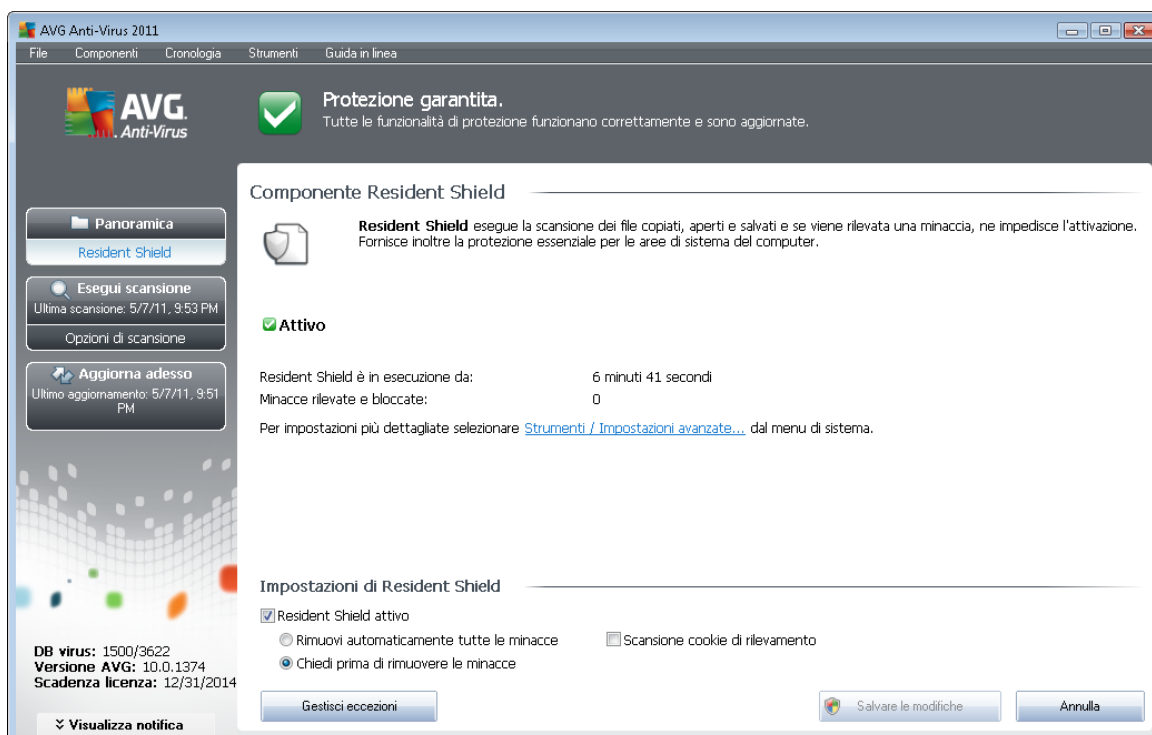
AVG Anti-Virus 2011

File Componenti Cronologia Strumenti Guida in linea

AVG. Anti-Virus

Protezione garantita.
Tutte le funzionalità di protezione funzionano correttamente e sono aggiornate.

Panoramica
Resident Shield

Esegui scansione
Ultima scansione: 5/7/11, 9.53 PM

Opzioni di scansione

Aggiorna adesso
Ultimo aggiornamento: 5/7/11, 9.51 PM

Componente Resident Shield

**Resident Shield** esegue la scansione dei file copiati, aperti e salvati e se viene rilevata una minaccia, ne impedisce l'attivazione. Fornisce inoltre la protezione essenziale per le aree di sistema del computer.

Attivo

| | |
|---|---|
| Resident Shield è in esecuzione da: | 6 minuti 41 secondi |
| Minacce rilevate e bloccate: | 0 |

Per impostazioni più dettagliate selezionare Strumenti / Impostazioni avanzate... dal menu di sistema.

Impostazioni di Resident Shield

Resident Shield attivo
Rimuovi automaticamente tutte le minacce
Scansione cookie di rilevamento
Chiedi prima di rimuovere le minacce

DB virus: 1500/3622
Versione AVG: 10.0.1374
Scadenza licenza: 12/31/2014

Visualizza notifica

Gestisci eccezioni

Salvare le modifiche

Annulla